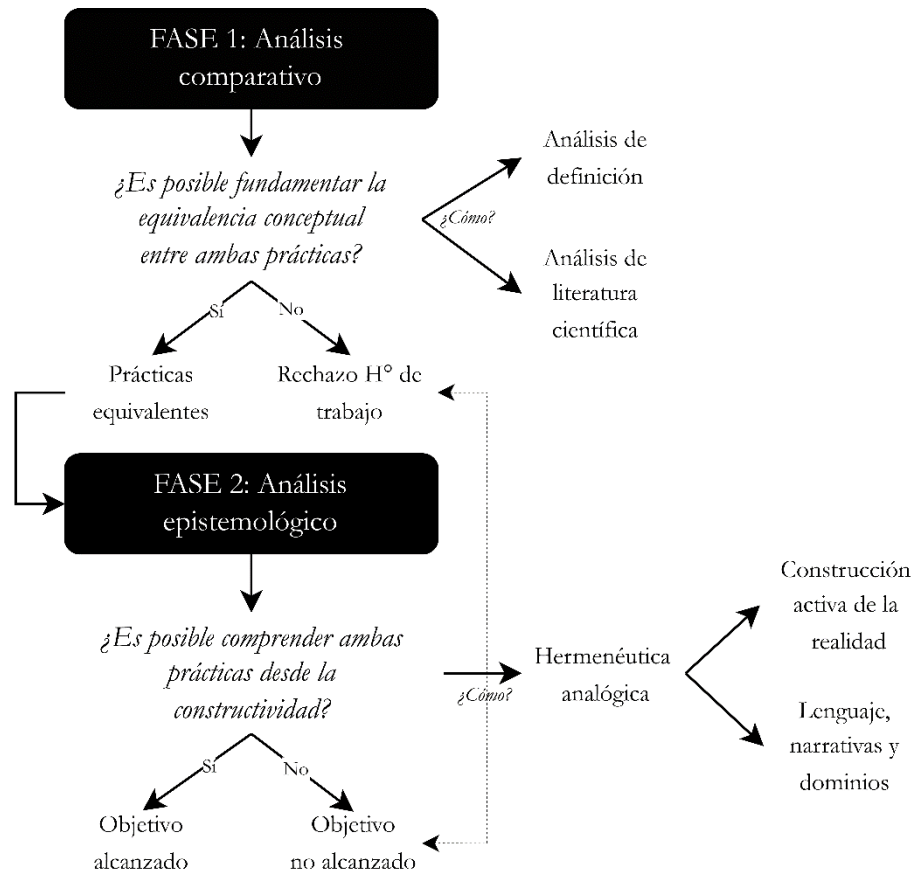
FASE 1: Análisis comparativo

¿Es posible fundamentar la equivalencia conceptual entre ambas prácticas?

¿Cómo?

Análisis de definición

Análisis de literatura científica

Sí

No

Prácticas equivalentes

Rechazo H° de trabajo

FASE 2: Análisis epistemológico

¿Es posible comprender ambas prácticas desde la constructividad?

¿Cómo?

Hermenéutica analógica

Construcción activa de la realidad

Lenguaje, narrativas y dominios

Sí

No

Objetivo alcanzado

Objetivo no alcanzado